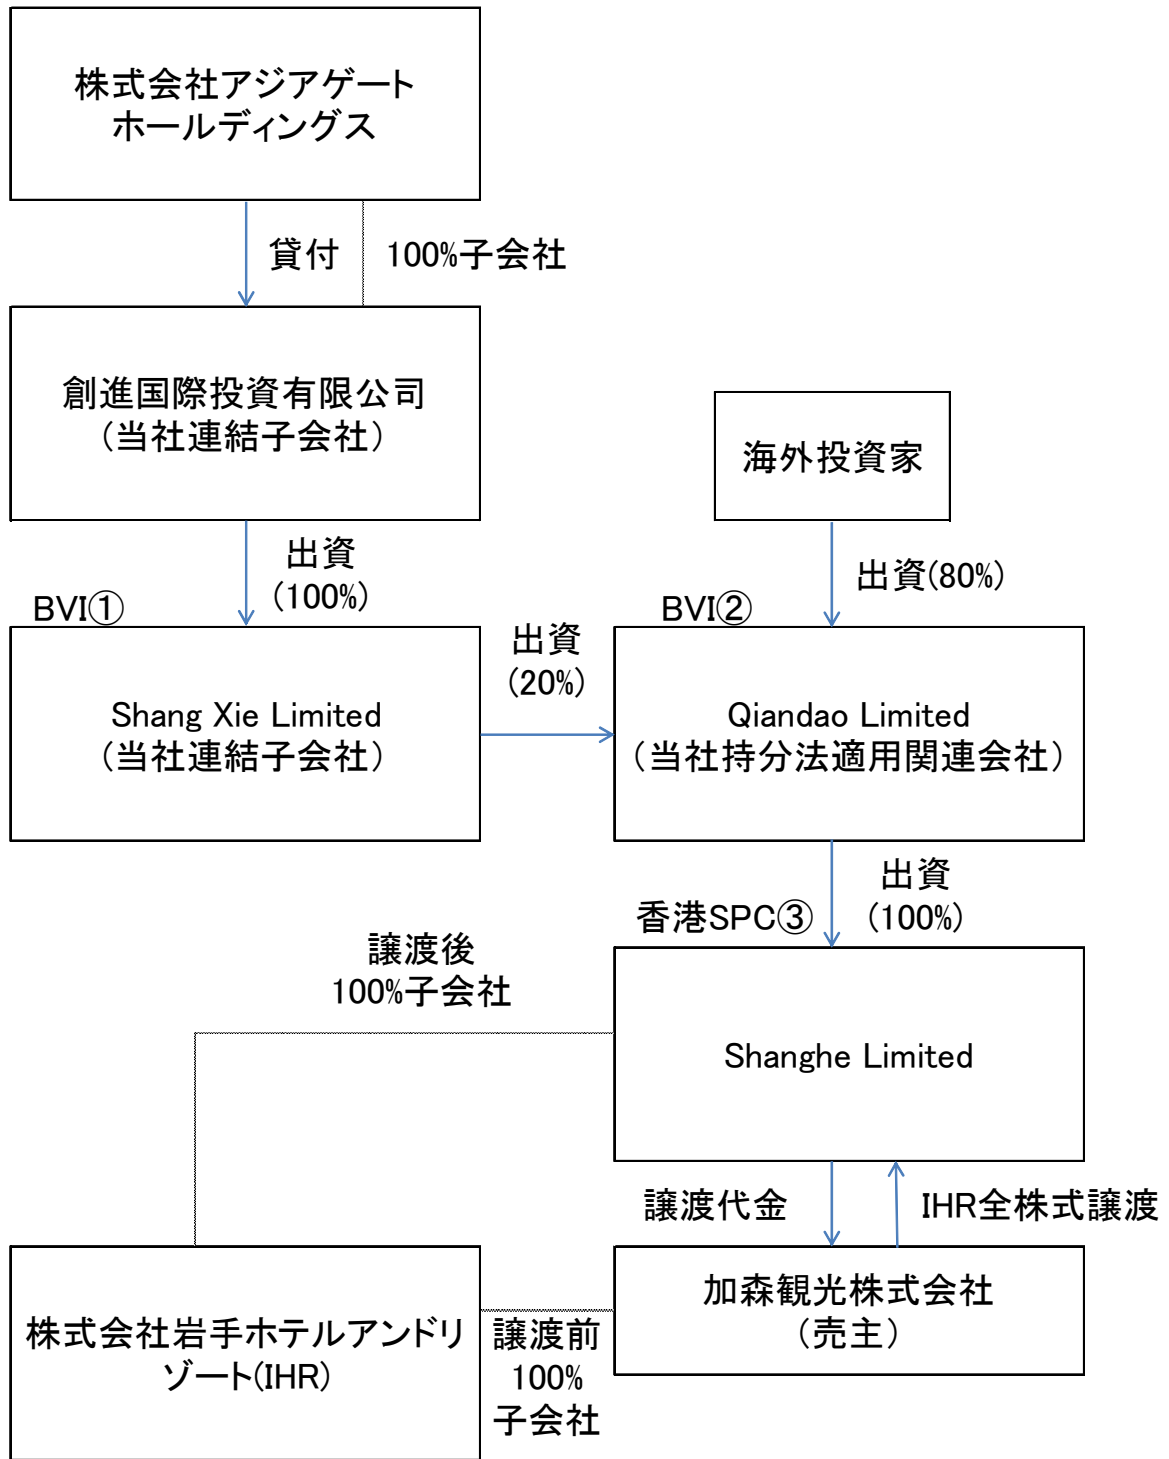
株式会社アジアゲートホールディングス

貸付

100%子会社

創進国際投資有限公司
（当社連結子会社）

海外投資家

出資
（100%）

出資(80%)

BVI①

BVI②

出資
（20%）

Shang Xie Limited
（当社連結子会社）

Qiandao Limited
（当社持分法適用関連会社）

出資
（100%）

香港SPC③

譲渡後
100%子会社

Shanghe Limited

譲渡代金

IHR全株式譲渡

株式会社岩手ホテルアンドリゾート(IHR)

譲渡前
100%
子会社

加森観光株式会社
（売主）